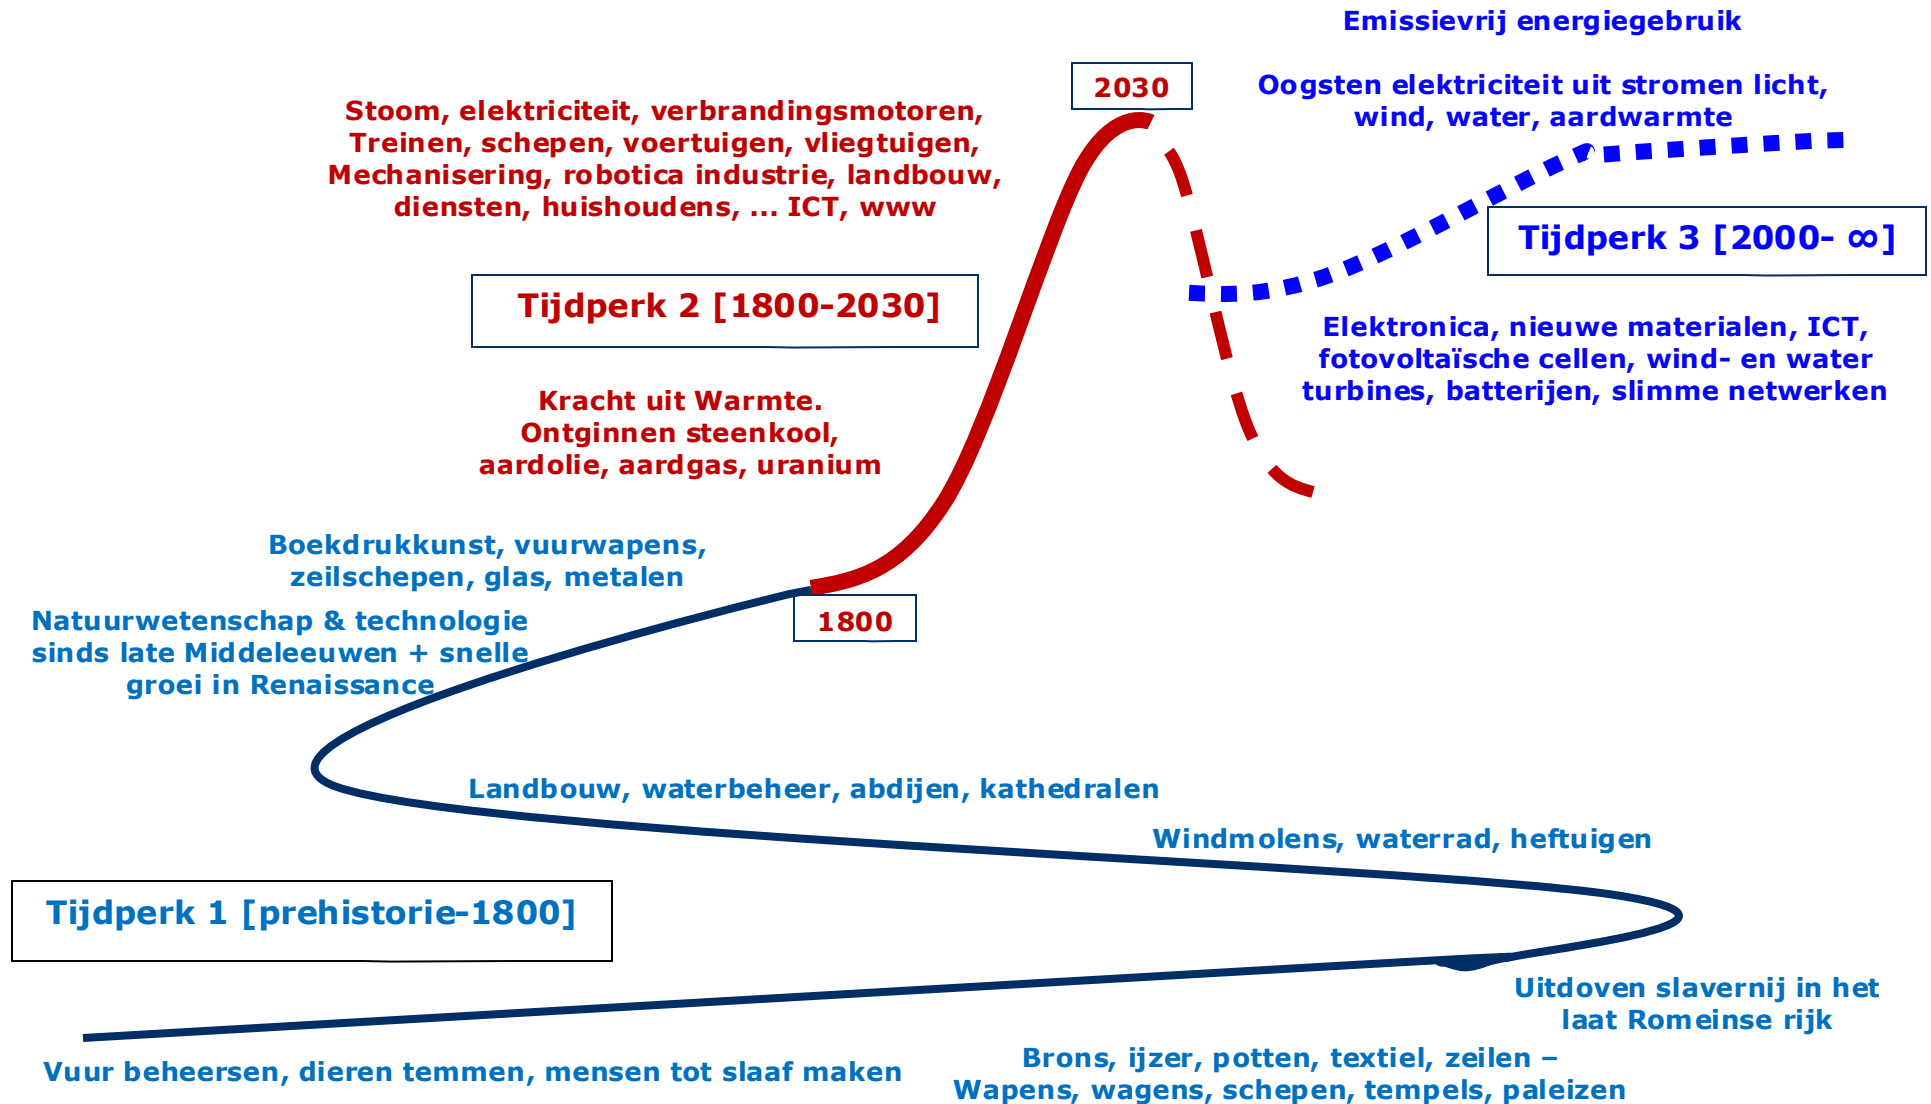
Emissievrij energiegebruik

2030

Stoom, elektriciteit, verbrandingsmotoren, Treinen, schepen, voertuigen, vliegtuigen, Mechanisering, robotica industrie, landbouw, diensten, huishoudens, ... ICT, www

Oogsten elektriciteit uit stromen licht, wind, water, aardwarmte

Tijdperk 3 [2000- ∞]

Tijdperk 2 [1800-2030]

Elektronica, nieuwe materialen, ICT, fotovoltaïsche cellen, wind- en water turbines, batterijen, slimme netwerken

Kracht uit Warmte. Ontginnen steenkool, aardolie, aardgas, uranium

Boekdrukkunst, vuurwapens, zeilschepen, glas, metalen

1800

Natuurwetenschap & technologie sinds late Middeleeuwen + snelle groei in Renaissance

Landbouw, waterbeheer, abdijen, kathedralen

Windmolens, waterrad, heftuigen

Tijdperk 1 [prehistorie-1800]

Uitdoven slavernij in het laat Romeinse rijk

Vuur beheersen, dieren temmen, mensen tot slaaf maken

Brons, ijzer, potten, textiel, zeilen – Wapens, wagens, schepen, tempels, paleizen